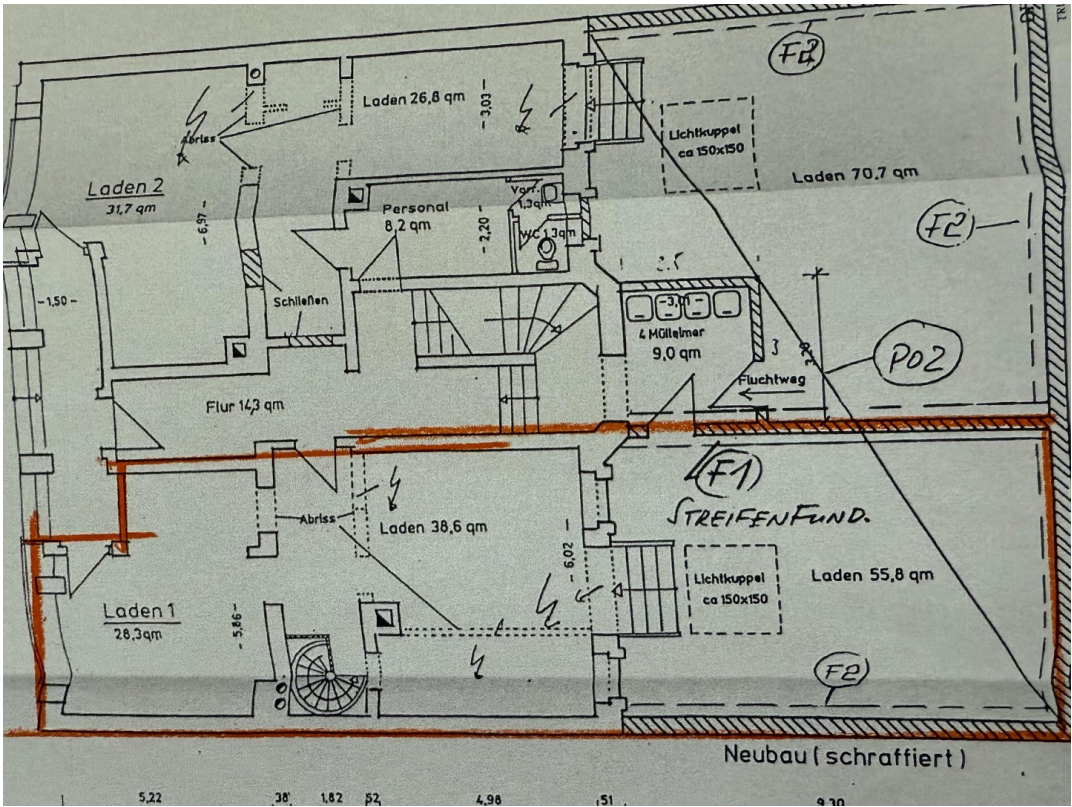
F2

Laden 26,8 qm

- 3,03 -

Abriss

Lichtkuppel ca 150x150

Laden 70,7 qm

Laden 2
31,7 qm

- 6,97 -

Personal
8,2 qm

- 2,20 -

Vorr.
1,3 qm

WC 1,3 qm

F2

- 1,50 -

Schließen

- 3,01 -

4 Mülleimer
9,0 qm

PO2

Fluchtweg

Flur 14,3 qm

F1

STREIFENFUND.

Abriss

Laden 38,6 qm

- 6,02 -

Lichtkuppel ca 150x150

Laden 55,8 qm

Laden 1
28,3 qm

- 5,86 -

F2

Neubau (schraffiert)

5,22 38 1,82 52 4,98 51 9,10